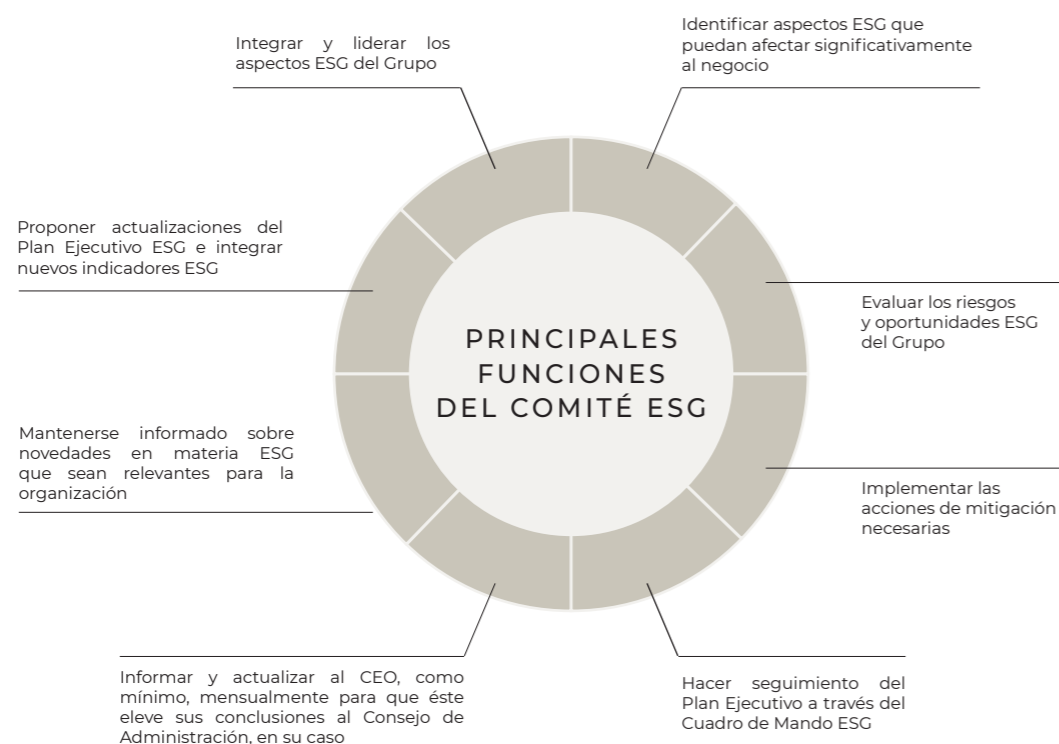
PRINCIPALES FUNCIONES DEL COMITÉ ESG

Integrar y liderar los aspectos ESG del Grupo

Identificar aspectos ESG que puedan afectar significativamente al negocio

Evaluar los riesgos y oportunidades ESG del Grupo

Implementar las acciones de mitigación necesarias

Hacer seguimiento del Plan Ejecutivo a través del Cuadro de Mando ESG

Informar y actualizar al CEO, como mínimo, mensualmente para que éste eleve sus conclusiones al Consejo de Administración, en su caso

Mantenerse informado sobre novedades en materia ESG que sean relevantes para la organización

Proponer actualizaciones del Plan Ejecutivo ESG e integrar nuevos indicadores ESG